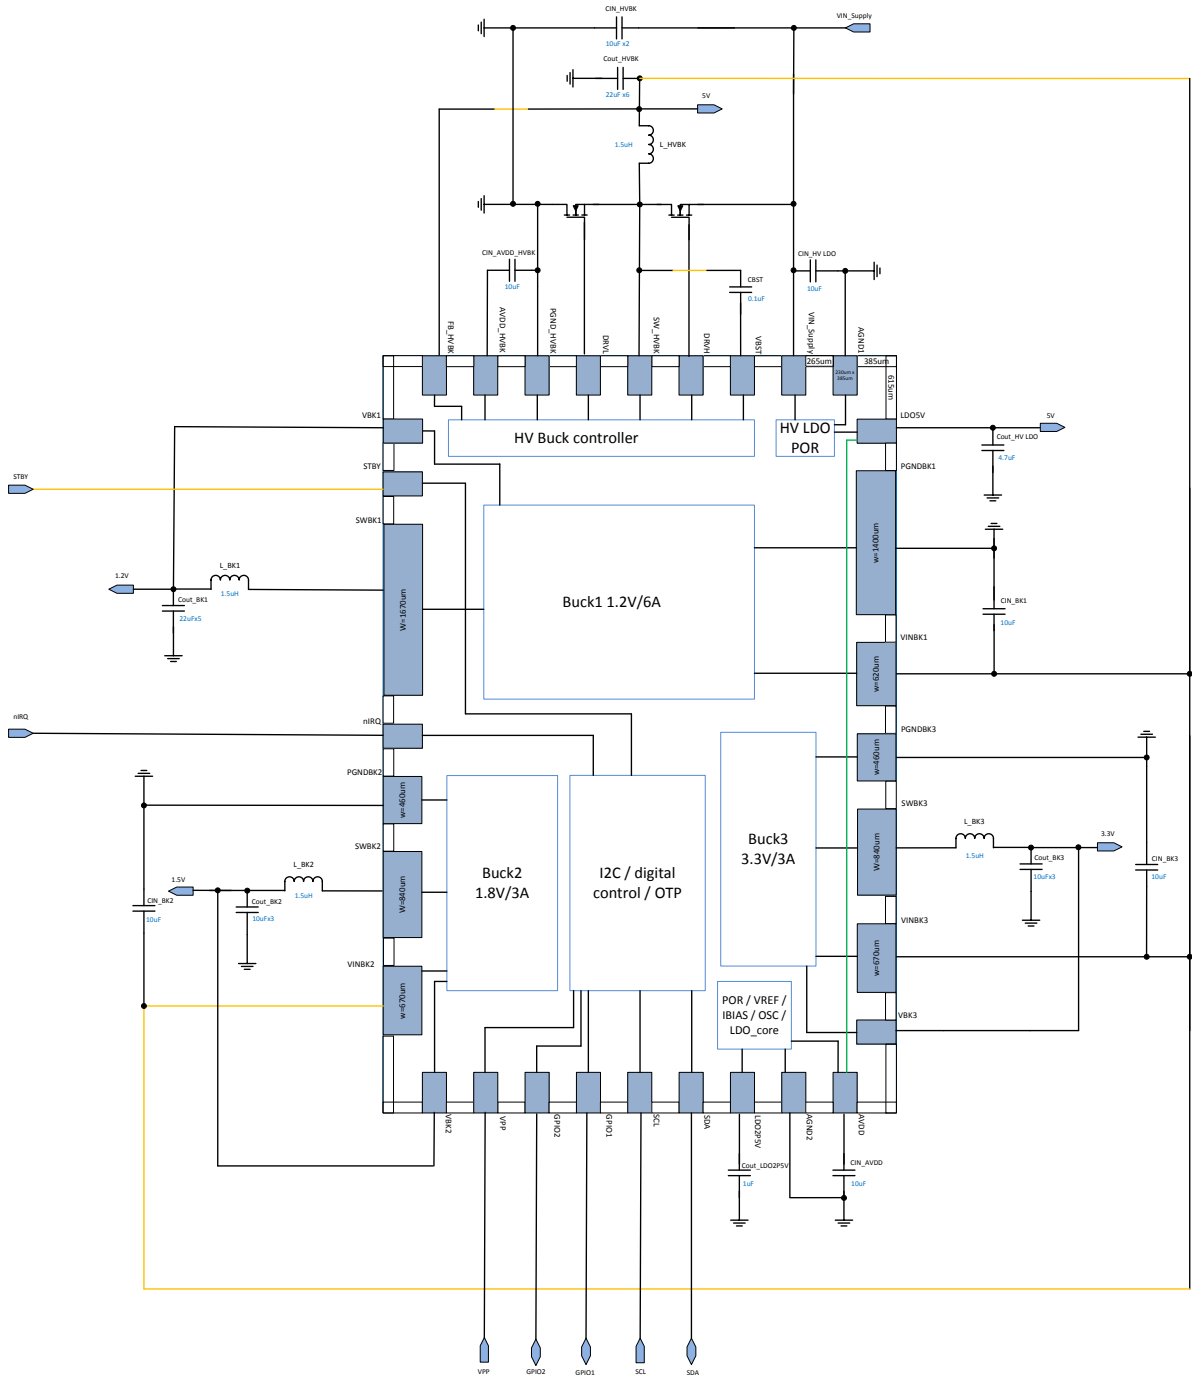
CIN_HVBK
10uF x2
VIN_Supply
Cout_HVBK
22uF x6
5V
1.5uH
L_HVBK
CIN_AVDD_HVBK
10uF
CBST
0.1uF
CIN_HV LDO
10uF
FB_HVBK
AVDD_HVBK
PGND_HVBK
DRVL
SW_HVBK
DRVH
VBST
VIN_Supply
AGND1
265um
385um
230um x 385um
615um
HV Buck controller
HV LDO POR
VBK1
LDO5V
5V
Cout_HV LDO
4.7uF
STBY
STBY
PGNDBK1
SWBK1
w=1400um
L_BK1
1.2V
1.5uH
Cout_BK1
22uFx5
W=1670um
Buck1 1.2V/6A
CIN_BK1
10uF
VINBK1
w=620um
nIRQ
nIRQ
PGNDBK3
w=460um
PGNDBK2
w=460um
SWBK3
L_BK3
3.3V
1.5uH
Cout_BK3
10uFx3
CIN_BK3
10uF
w=840um
Buck3 3.3V/3A
SWBK2
L_BK2
1.5V
1.5uH
Cout_BK2
10uFx3
CIN_BK2
10uF
W=840um
Buck2 1.8V/3A
I2C / digital control / OTP
VINBK3
w=670um
VINBK2
w=670um
POR / VREF / IBIAS / OSC / LDO_core
VBK3
VBK2
VPP
GPIO2
GPIO1
SCL
SDA
LDO2P5V
AGND2
AVDD
Cout_LDO2P5V
1uF
CIN_AVDD
10uF
VPP
GPIO2
GPIO1
SCL
SDA